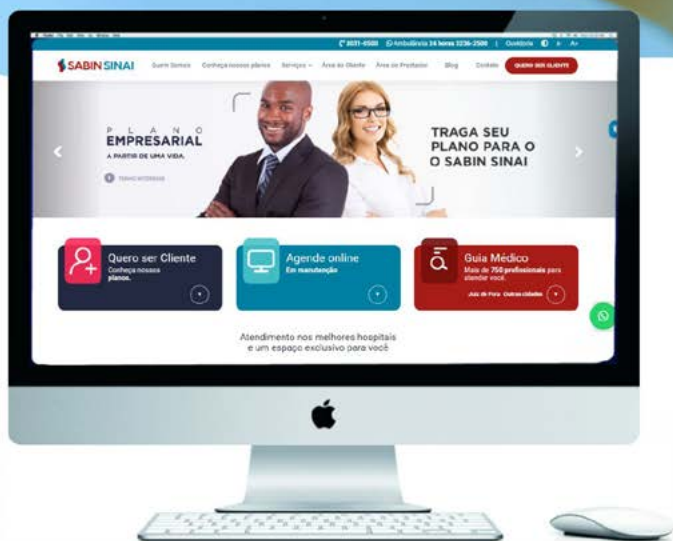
3031-0500 Ambulância 24 horas 3236-2500 | Ouvidoria

SABIN SINAI Quem Somos Conheça nossos planos Serviços Área do Cliente Área do Prestador Blog Contato QUERO SER CLIENTE

PLANO EMPRESARIAL
A PARTIR DE UMA VIDA.

TENHO INTERESSE

TRAGA SEU PLANO PARA O SABIN SINAI

Quero ser Cliente
Conheça nossos planos.

Agende online
Em manutenção

Guia Médico
Mais de 750 profissionais para atender você.
Juiz de Fora Outras cidades

Atendimento nos melhores hospitais e um espaço exclusivo para você